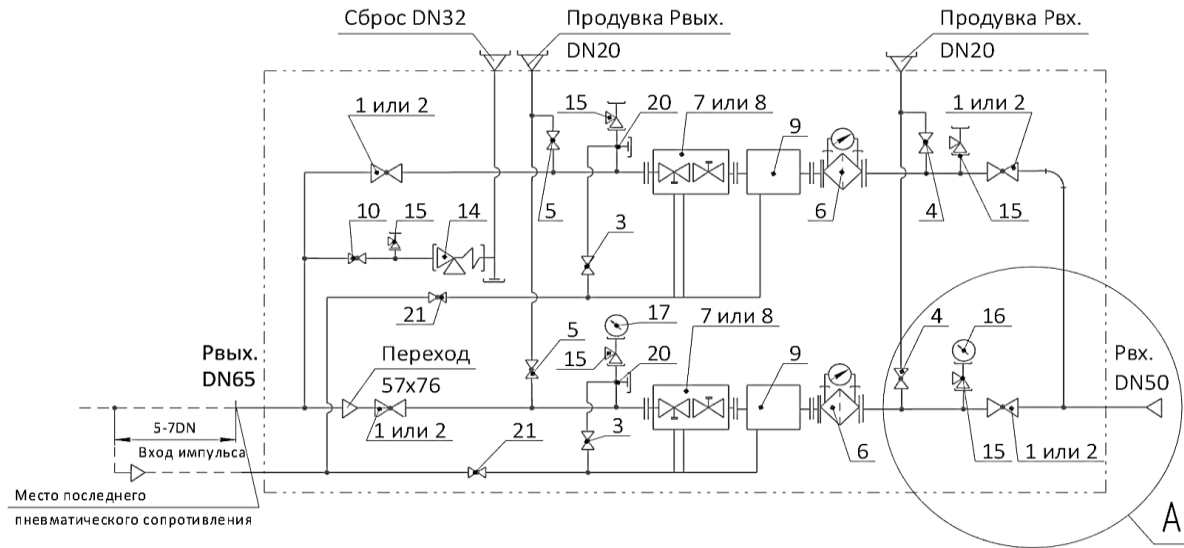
Сброс DN32

Продувка Рвых.
DN20

Продувка Рвх.
DN20

1 или 2
15
20
7 или 8
9
1 или 2
5
6
4
15
10
15
14
3
21
5
17
7 или 8
4
16
Рвых.
DN65
Переход
57х76
15
20
9
Рвх.
DN50
1 или 2
3
6
15
1 или 2
5-7DN
Вход импульса
21
Место последнего
пневматического сопротивления
А